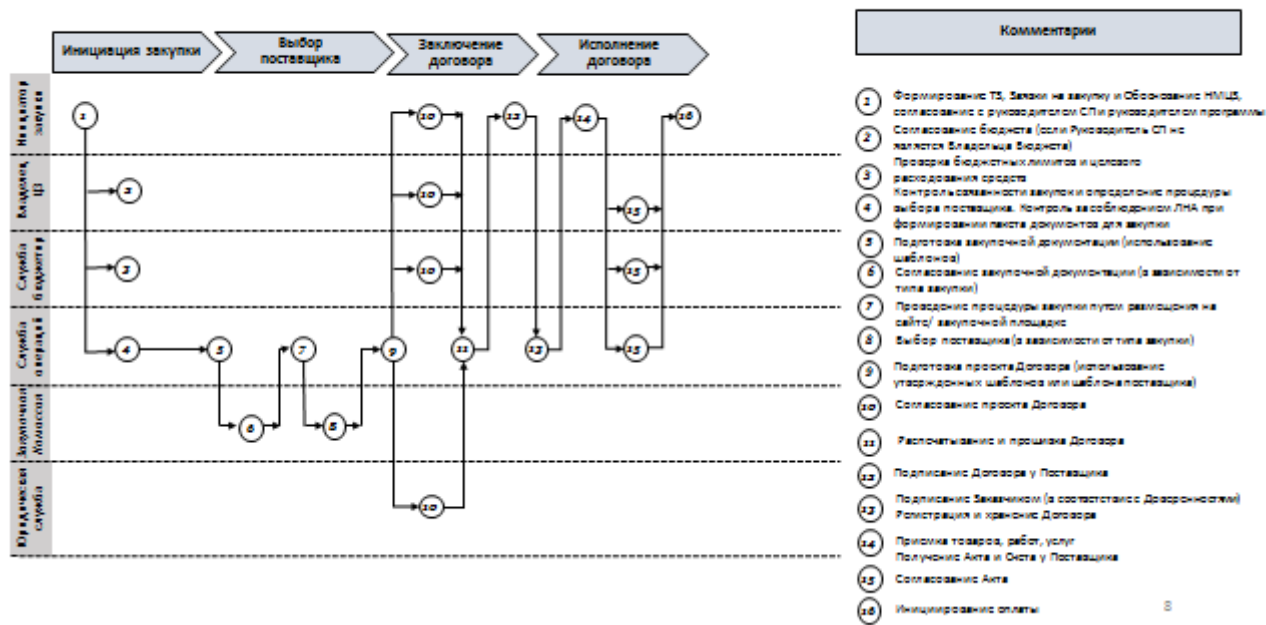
Инициация закупки

Выбор поставщика

Заключение договора

Исполнение договора

Инициатор закупки

Владелец ЦЗ

Служба бюджетирования

Служба операций

Закупочная комиссия

Юридическая служба

1
2
3
4
5
6
7
8
9
10
10
10
10
11
12
13
14
15
15
15
16

Комментарии

1 Формирование ТЗ, Заявки на закупку и Обоснование НМЦЗ, согласование с руководителем СП и руководителем программы

2 Согласование Бюджета (если Руководитель СП не является Владельцем Бюджета)

3 Проверка бюджетных лимитов и целевого расходования средств

4 Контроль обоснованности закупки и определение процедуры выбора поставщика. Контроль за соблюдением ЛНА при формировании пакета документов для закупки

5 Подготовка закупочной документации (использование шаблонов)

6 Согласование закупочной документации (в зависимости от типа закупки)

7 Проведение процедуры закупки путем размещения на сайте/ закупочной площадке

8 Выбор поставщика (в зависимости от типа закупки)

9 Подготовка проекта Договора (использование утвержденных шаблонов или шаблона поставщика)

10 Согласование проекта Договора

11 Распечатывание и прошивка Договора

12 Подписание Договора у Поставщика

13 Подписание Заказчиком (в соответствии с Доверенностями) Регистрация и хранение Договора

14 Приемка товаров, работ, услуг Получение Акта и Счета у Поставщика

15 Согласование Акта

16 Инициирование оплаты

8